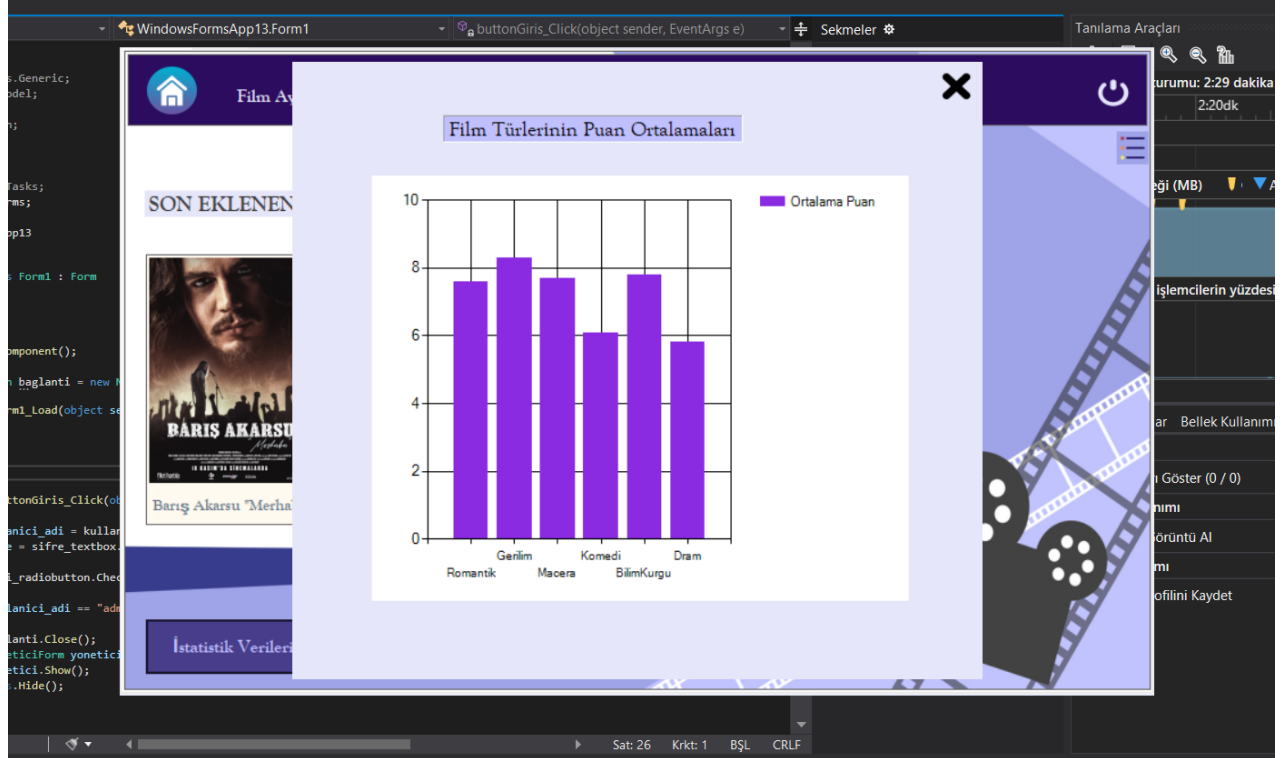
WindowsFormsApp13.Form1
buttonGiris_Click(object sender, EventArgs e)
Sekmeler
Tanılama Araçları

s.Generic;
odel;
n;
Tasks;
rms;
pp13
s Form1 : Form
omponent();
n baglanti = new N
rm1_Load(object se
ttonGiris_Click(ob
lanici_adi = kullar
e = sifre_textbox.
i_radiobutton.Chec
lanici_adi == "adm
lanti.Close();
eticiForm yonetici
etici.Show();
s.Hide();

zurumu: 2:29 dakika
2:20dk
eği (MB)
işlemcilerin yüzdesi
ar Bellek Kullanımı
Göster (0 / 0)
nımı
örüntü Al
mı
ofilini Kaydet

Film Ar
SON EKLENEN
BARIŞ AKARSU
Barış Akarsu "Merha
İstatistik Verileri

Film Türlerinin Puan Ortalamaları

Ortalama Puan

10
8
6
4
2
0

Romantik
Gerilim
Macera
Komedi
BilimKurgu
Dram

Sat: 26 Krkt: 1 BŞL CRLF